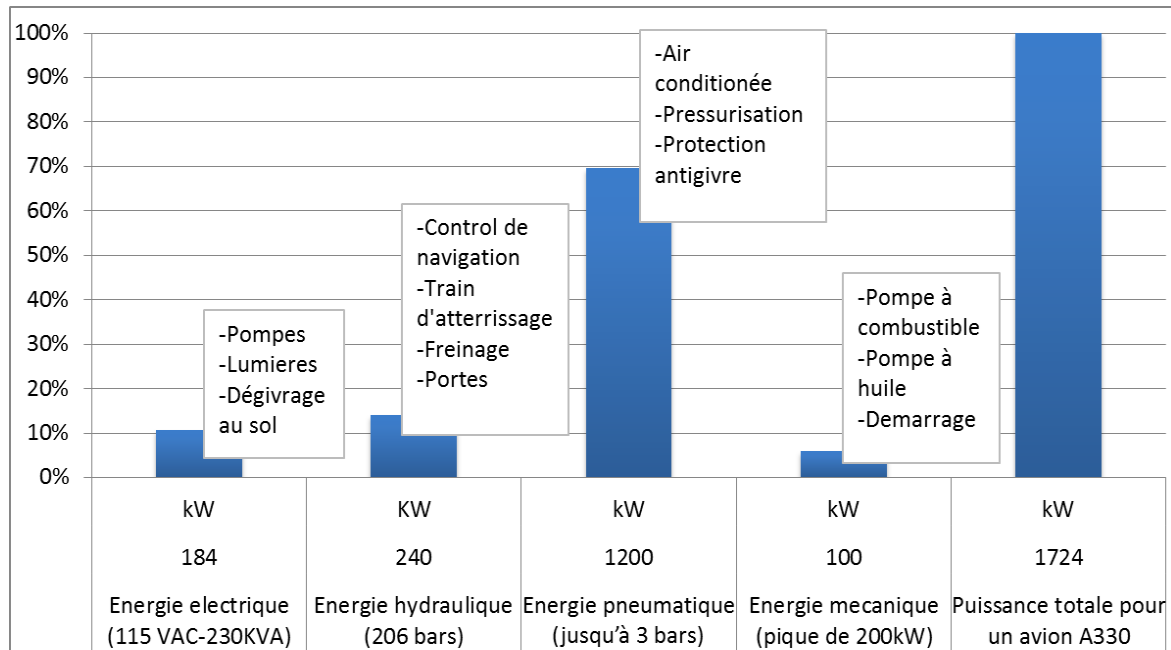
100%
90%
80%
70%
60%
50%
40%
30%
20%
10%
0%

-Pompes
-Lumieres
-Dégivrage au sol

-Control de navigation
-Train d'atterrissage
-Freinage
-Portes

-Air conditionée
-Pressurisation
-Protection antigivre

-Pompe à combustible
-Pompe à huile
-Demarrage

| kW | KW | kW | kW | kW |
|---|---|---|---|---|
| 184 | 240 | 1200 | 100 | 1724 |
| Energie electrique (115 VAC-230KVA) | Energie hydraulique (206 bars) | Energie pneumatique (jusqu'à 3 bars) | Energie mecanique (pique de 200kW) | Puissance totale pour un avion A330 |